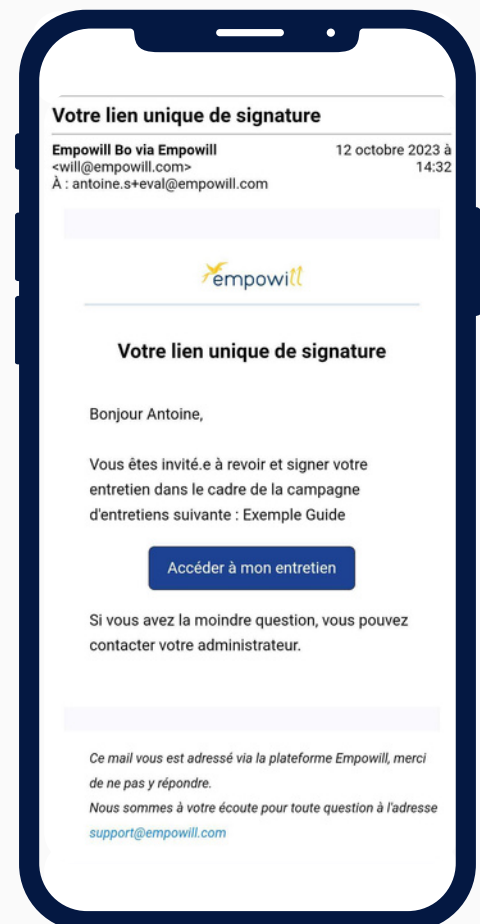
Votre lien unique de signature

Empowill Bo via Empowill
<will@empowill.com>
À : antoine.s+eval@empowill.com

12 octobre 2023 à 14:32

empowill

Votre lien unique de signature

Bonjour Antoine,

Vous êtes invité.e à revoir et signer votre entretien dans le cadre de la campagne d'entretiens suivante : Exemple Guide

Accéder à mon entretien

Si vous avez la moindre question, vous pouvez contacter votre administrateur.

Ce mail vous est adressé via la plateforme Empowill, merci de ne pas y répondre.
Nous sommes à votre écoute pour toute question à l'adresse support@empowill.com